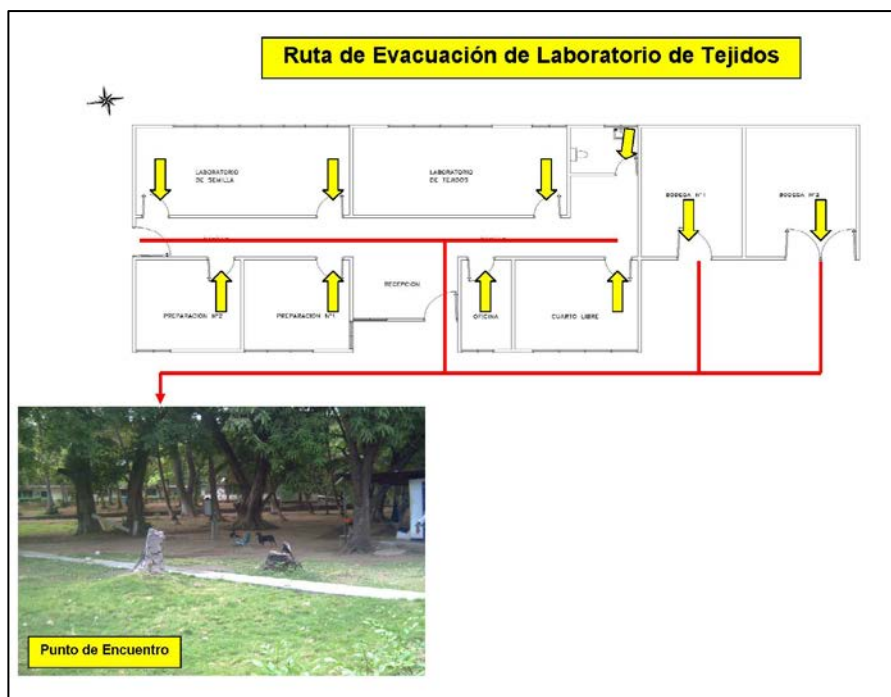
Ruta de Evacuación de Laboratorio de Tejidos

LABORATORIO DE SEMILLA

LABORATORIO DE TEJIDOS

BODEGA Nº1

BODEGA Nº2

PREPARACION Nº2

PREPARACION Nº1

RECEPCION

OFICINA

CUARTO LIBRE

Punto de Encuentro